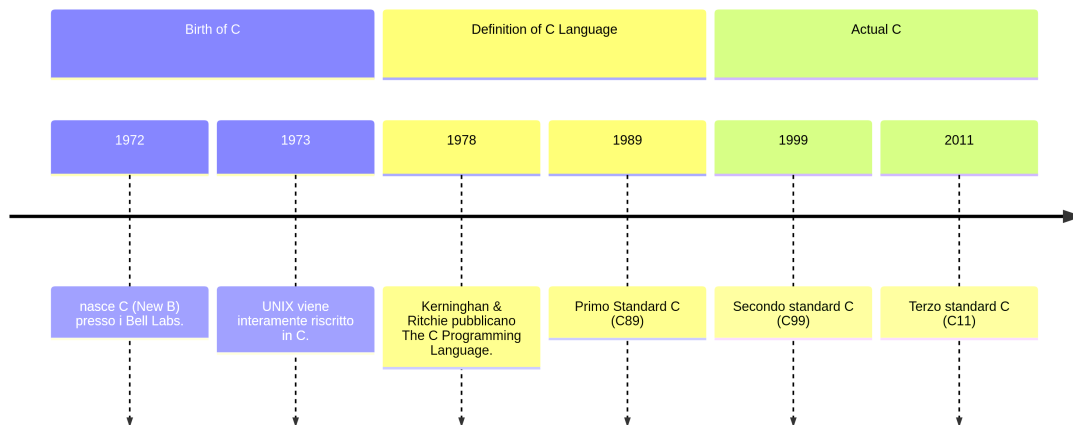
Birth of C

Definition of C Language

Actual C

1972

1973

1978

1989

1999

2011

nasce C (New B) presso i Bell Labs.

UNIX viene interamente riscritto in C.

Kerninghan & Ritchie pubblicano The C Programming Language.

Primo Standard C (C89)

Secondo standard C (C99)

Terzo standard C (C11)